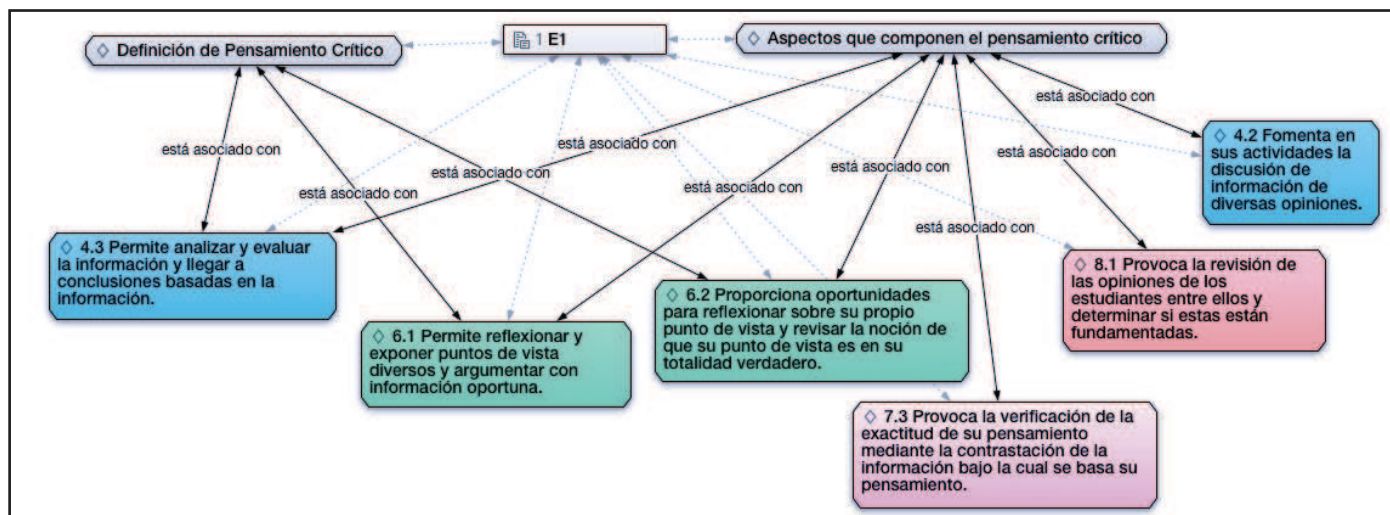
◇ Definición de Pensamiento Crítico

1 E1

◇ Aspectos que componen el pensamiento crítico

está asociado con

está asociado con

está asociado con

está asociado con

está asociado con

está asociado con

está asociado con

está asociado con

está asociado con

◇ 4.2 Fomenta en sus actividades la discusión de información de diversas opiniones.

◇ 4.3 Permite analizar y evaluar la información y llegar a conclusiones basadas en la información.

◇ 8.1 Provoca la revisión de las opiniones de los estudiantes entre ellos y determinar si estas están fundamentadas.

◇ 6.2 Proporciona oportunidades para reflexionar sobre su propio punto de vista y revisar la noción de que su punto de vista es en su totalidad verdadero.

◇ 6.1 Permite reflexionar y exponer puntos de vista diversos y argumentar con información oportuna.

◇ 7.3 Provoca la verificación de la exactitud de su pensamiento mediante la contrastación de la información bajo la cual se basa su pensamiento.